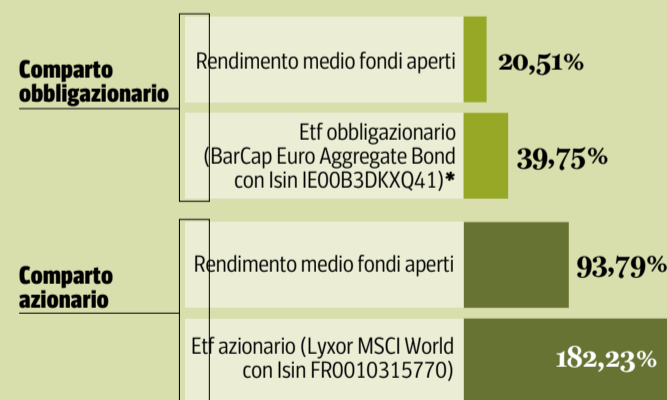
Comparto obbligazionario

Rendimento medio fondi aperti 20,51%

Etf obbligazionario (BarCap Euro Aggregate Bond con Isin IE00B3DKXQ41)* 39,75%

Comparto azionario

Rendimento medio fondi aperti 93,79%

Etf azionario (Lyxor MSCI World con Isin FR0010315770) 182,23%